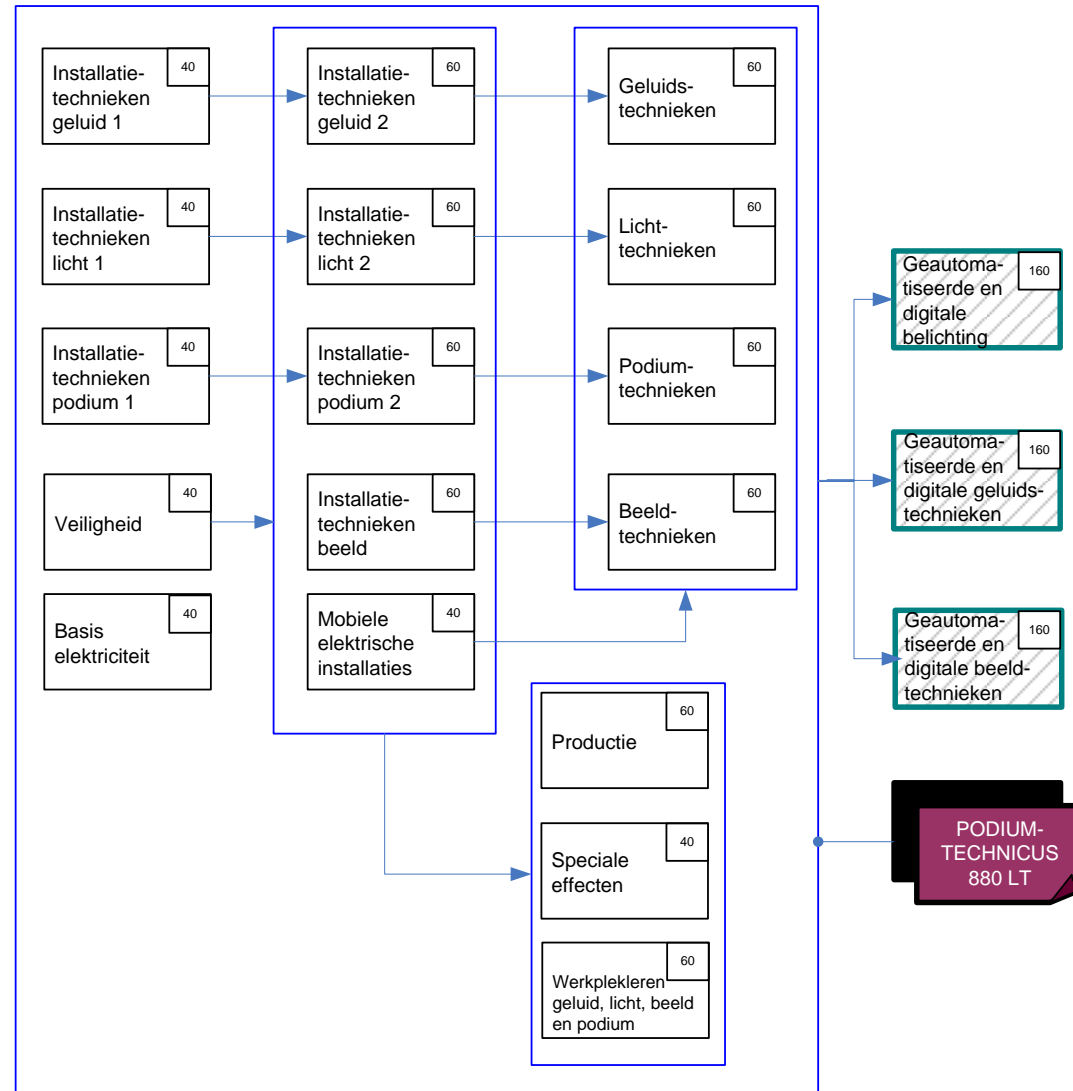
Installatietechnieken geluid 1 40

Installatietechnieken licht 1 40

Installatietechnieken podium 1 40

Veiligheid 40

Basis elektriciteit 40

Installatietechnieken geluid 2 60

Installatietechnieken licht 2 60

Installatietechnieken podium 2 60

Installatietechnieken beeld 60

Mobiele elektrische installaties 40

Geluidstechnieken 60

Lichttechnieken 60

Podiumtechnieken 60

Beeldtechnieken 60

Productie 60

Speciale effecten 40

Werkplekleren geluid, licht, beeld en podium 60

Geautomatiseerde en digitale belichting 160

Geautomatiseerde en digitale geluidstechnieken 160

Geautomatiseerde en digitale beeldtechnieken 160

PODIUM-TECHNICUS 880 LT